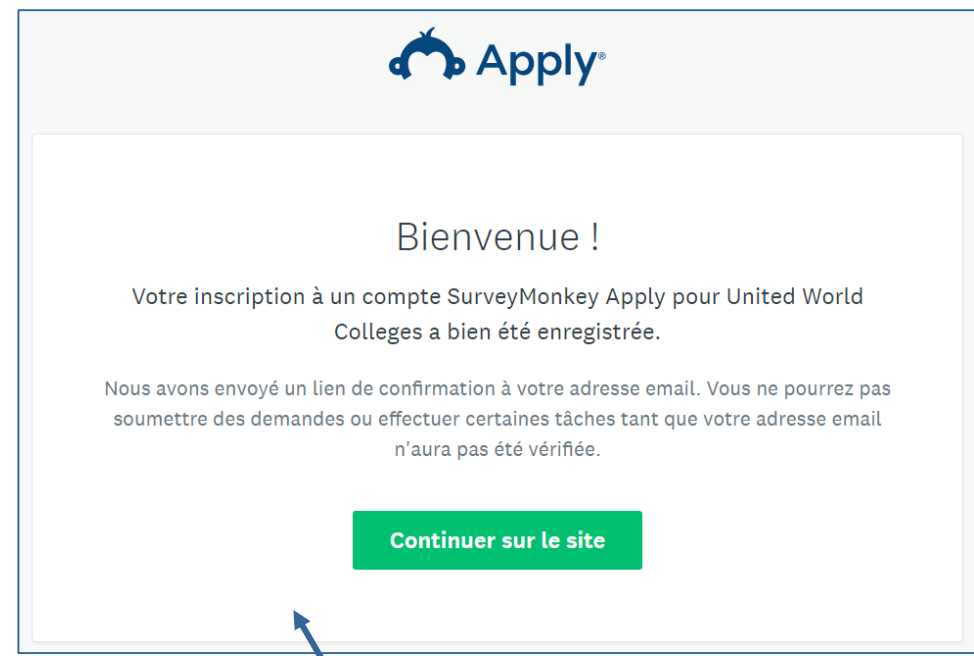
Apply®

Bienvenue !

Votre inscription à un compte SurveyMonkey Apply pour United World Colleges a bien été enregistrée.

Nous avons envoyé un lien de confirmation à votre adresse email. Vous ne pourrez pas soumettre des demandes ou effectuer certaines tâches tant que votre adresse email n'aura pas été vérifiée.

Continuer sur le site